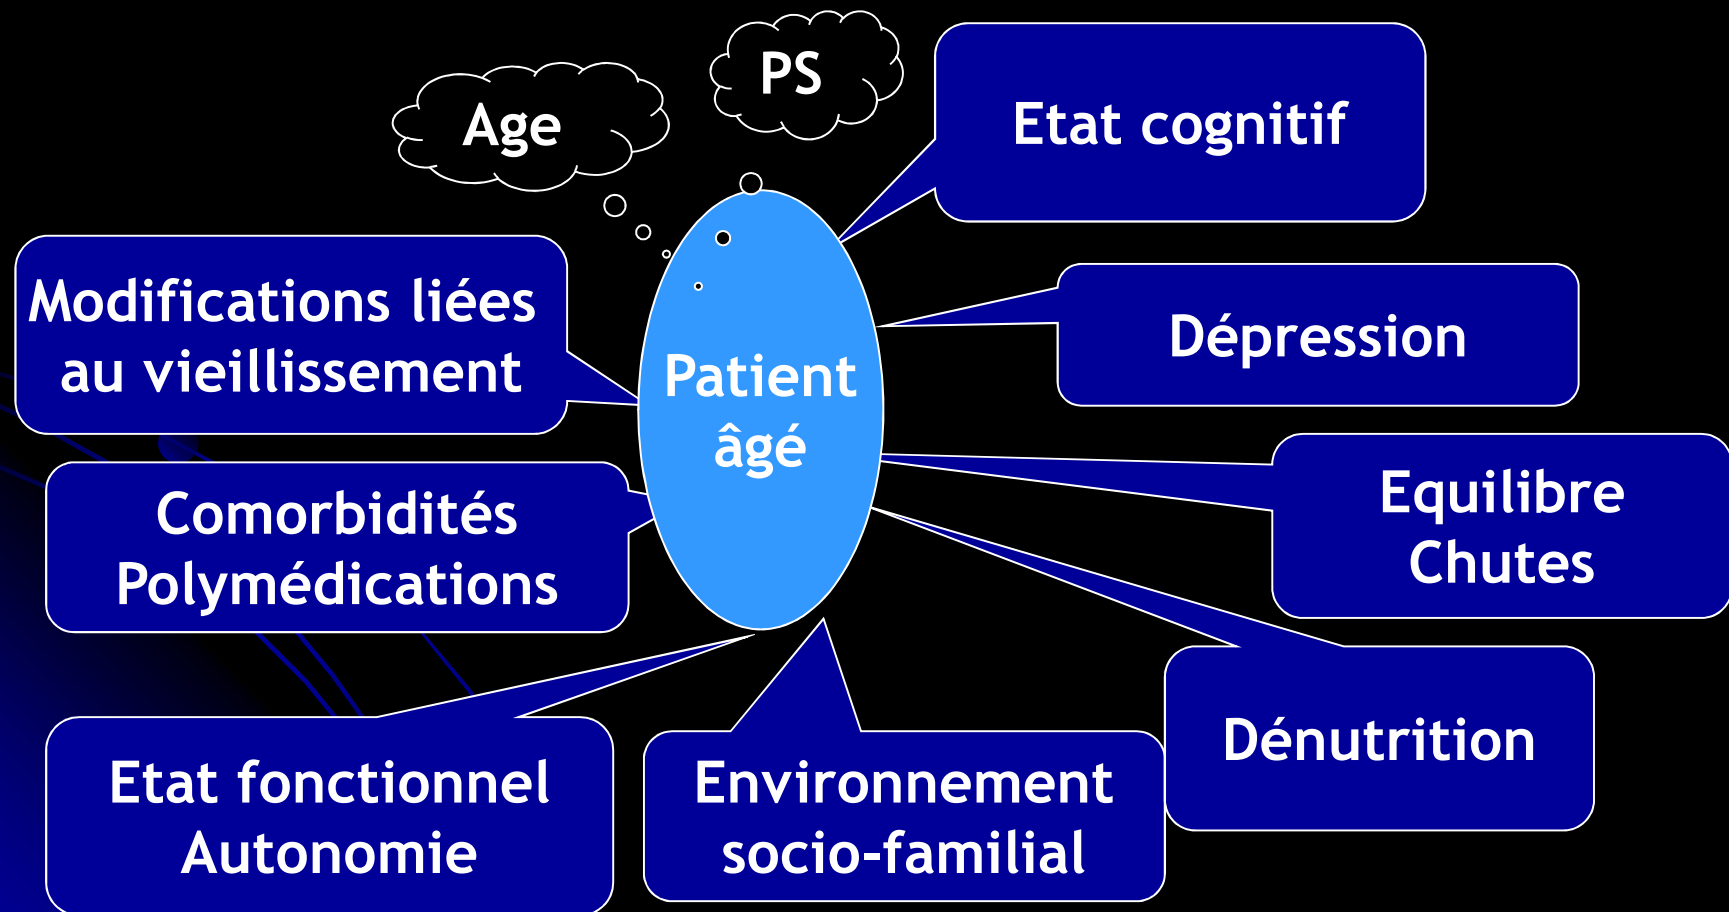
Age

PS

Etat cognitif

Modifications liées au vieillissement

Patient âgé

Dépression

Equilibre Chutes

Comorbidités Polymédications

Dénutrition

Etat fonctionnel Autonomie

Environnement socio-familial